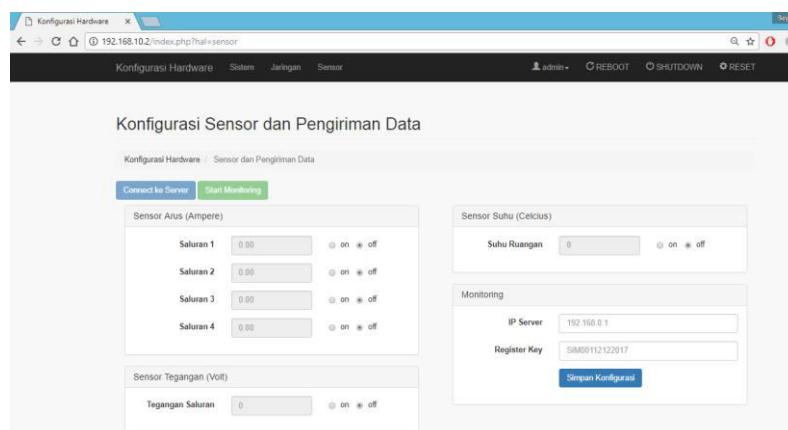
Konfigurasi Hardware ×

192.168.10.2/index.php?hal=sensor

Konfigurasi Hardware Sistem Jaringan Sensor admin REBOOT SHUTDOWN RESET

Konfigurasi Sensor dan Pengiriman Data

Konfigurasi Hardware / Sensor dan Pengiriman Data

Connect ke Server Start Monitoring

Sensor Arus (Ampere)

Saluran 1 0.00 on off

Saluran 2 0.00 on off

Saluran 3 0.00 on off

Saluran 4 0.00 on off

Sensor Tegangan (Volt)

Tegangan Saluran 0 on off

Sensor Suhu (Celcius)

Suhu Ruangan 0 on off

Monitoring

IP Server 192.168.0.1

Register Key SIM00112122017

Simpan Konfigurasi